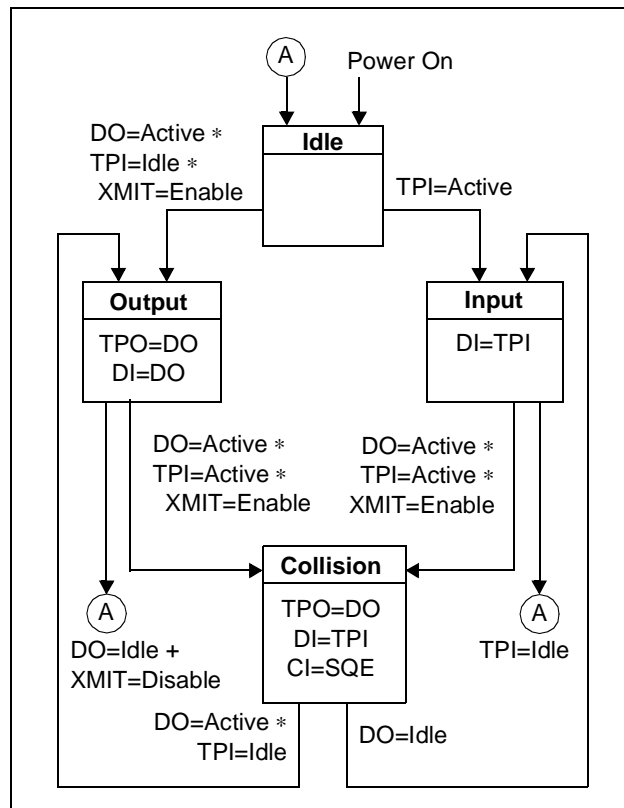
A

Power On

DO=Active ∗
TPI=Idle ∗
XMIT=Enable

Idle

TPI=Active

Output

TPO=DO
DI=DO

Input

DI=TPI

DO=Active ∗
TPI=Active ∗
XMIT=Enable

DO=Active ∗
TPI=Active ∗
XMIT=Enable

Collision

TPO=DO
DI=TPI
CI=SQE

A

DO=Idle +
XMIT=Disable

A

TPI=Idle

DO=Active ∗
TPI=Idle

DO=Idle